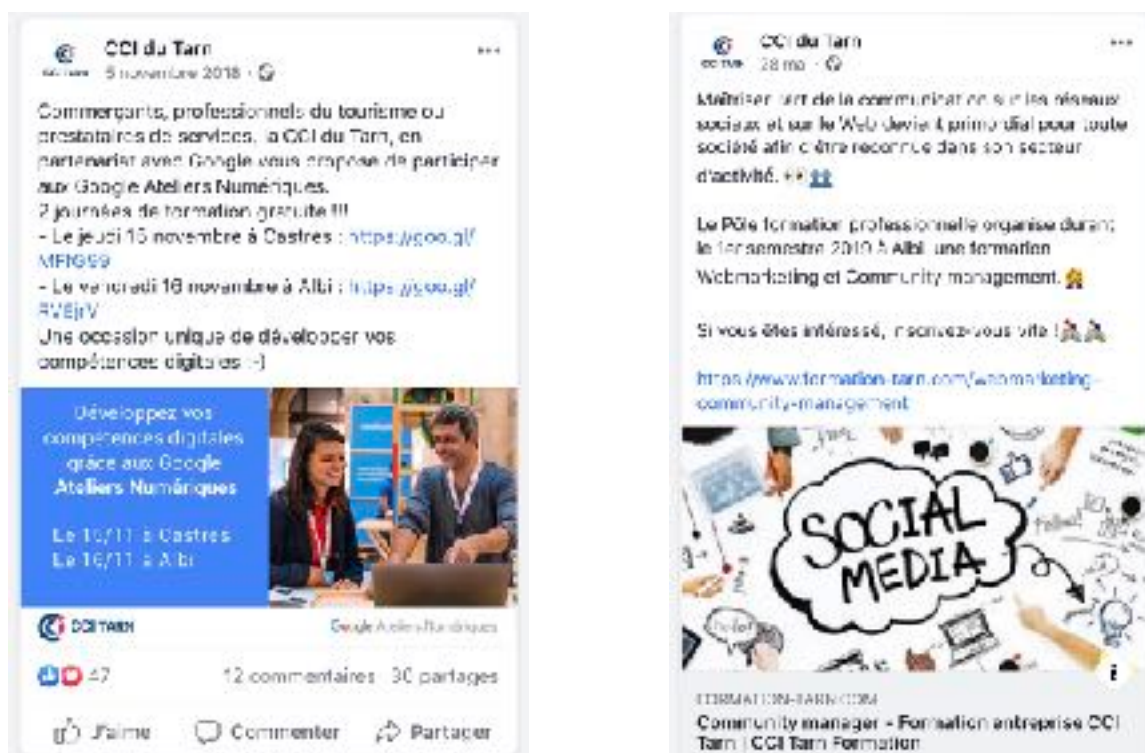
CCI du Tarn
CCI TARN 5 novembre 2018 ·

Commerçants, professionnels du tourisme ou prestataires de services, la CCI du Tarn, en partenariat avec Google vous propose de participer aux Google Ateliers Numériques.
2 journées de formation gratuite !!!
- Le jeudi 15 novembre à Castres : https://goo.gl/MFfG59
- Le vendredi 16 novembre à Albi : https://goo.gl/RVEjrV
Une occasion unique de développer vos compétences digitales :-)

Développez vos compétences digitales grâce aux Google Ateliers Numériques

Le 15/11 à Castres
Le 16/11 à Albi

CCI TARN
Google Ateliers Numériques

47
12 commentaires 30 partages

J'aime Commenter Partager

CCI du Tarn
CCI TARN 28 mai ·

Maîtriser l'art de la communication sur les réseaux sociaux et sur le Web devient primordial pour toute société afin d'être reconnue dans son secteur d'activité.

Le Pôle formation professionnelle organise durant le 1er semestre 2019 à Albi, une formation Webmarketing et Community management.

Si vous êtes intéressé, inscrivez-vous vite !

https://www.formation-tarn.com/webmarketing-community-management

SOCIAL MEDIA

FORMATION-TARN.COM
Community manager - Formation entreprise CCI Tarn | CCI Tarn Formation